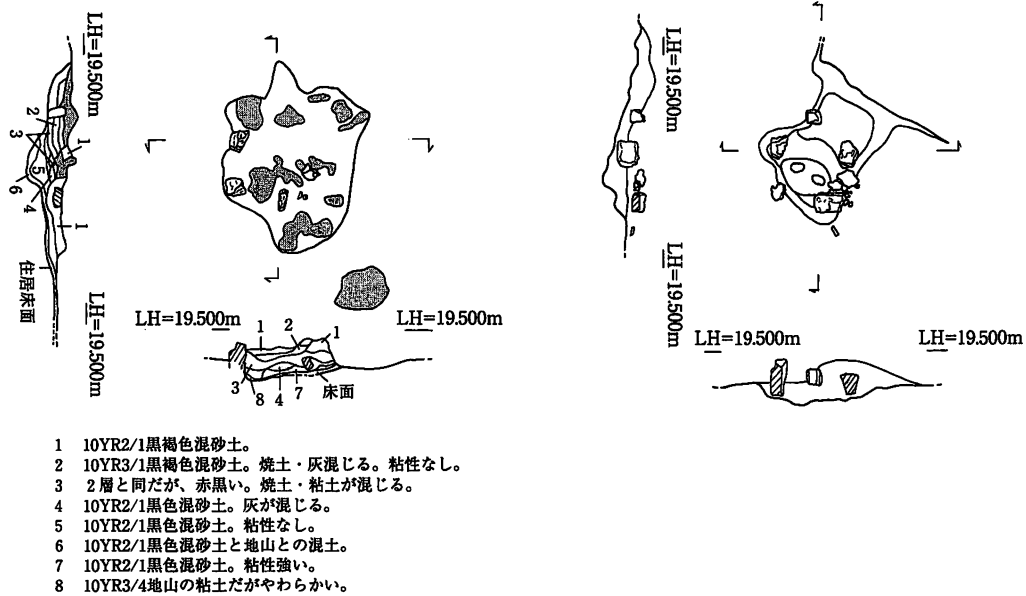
LH=19.500m

2
3
1
5
6
4
1
住居床面

LH=19.500m

LH=19.500m
1
2
1
LH=19.500m
3
8
4
7
床面

LH=19.500m

LH=19.500m

LH=19.500m
LH=19.500m

1 10YR2/1黒褐色混砂土。
2 10YR3/1黒褐色混砂土。焼土・灰混じる。粘性なし。
3 2層と同だが、赤黒い。焼土・粘土が混じる。
4 10YR2/1黒色混砂土。灰が混じる。
5 10YR2/1黒色混砂土。粘性なし。
6 10YR2/1黒色混砂土と地山との混土。
7 10YR2/1黒色混砂土。粘性強い。
8 10YR3/4地山の粘土だがやわらかい。